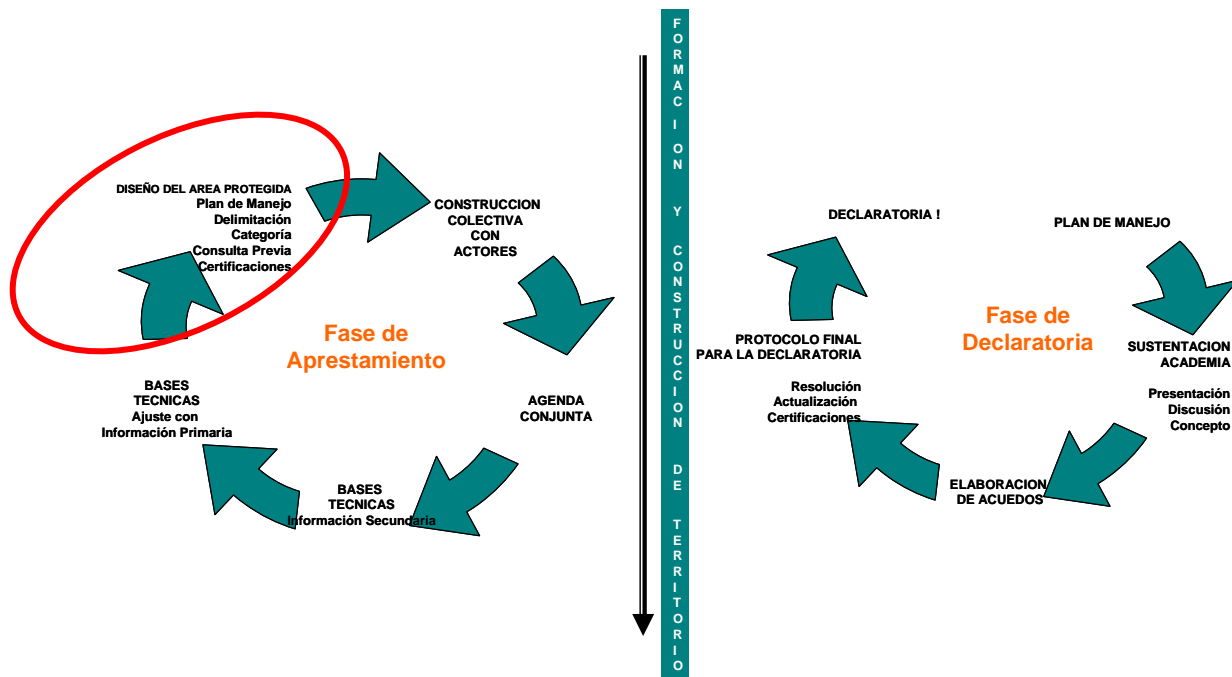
DISEÑO DEL AREA PROTEGIDA
Plan de Manejo
Delimitación
Categoría
Consulta Previa
Certificaciones

CONSTRUCCION
COLECTIVA
CON
ACTORES

Fase de
Apestamiento

AGENDA
CONJUNTA

BASES
TECNICAS
Información Secundaria

BASES
TECNICAS
Ajuste con
Información Primaria

FORMACION Y CONSTRUCCION DE TERRITORIO

DECLARATORIA !

PLAN DE MANEJO

Fase de
Declaratoria

SUSTENTACION
ACADEMIA

Presentación
Discusión
Concepto

ELABORACION
DE ACUEDOS

PROTOCOLO FINAL
PARA LA DECLARATORIA

Resolución
Actualización
Certificaciones